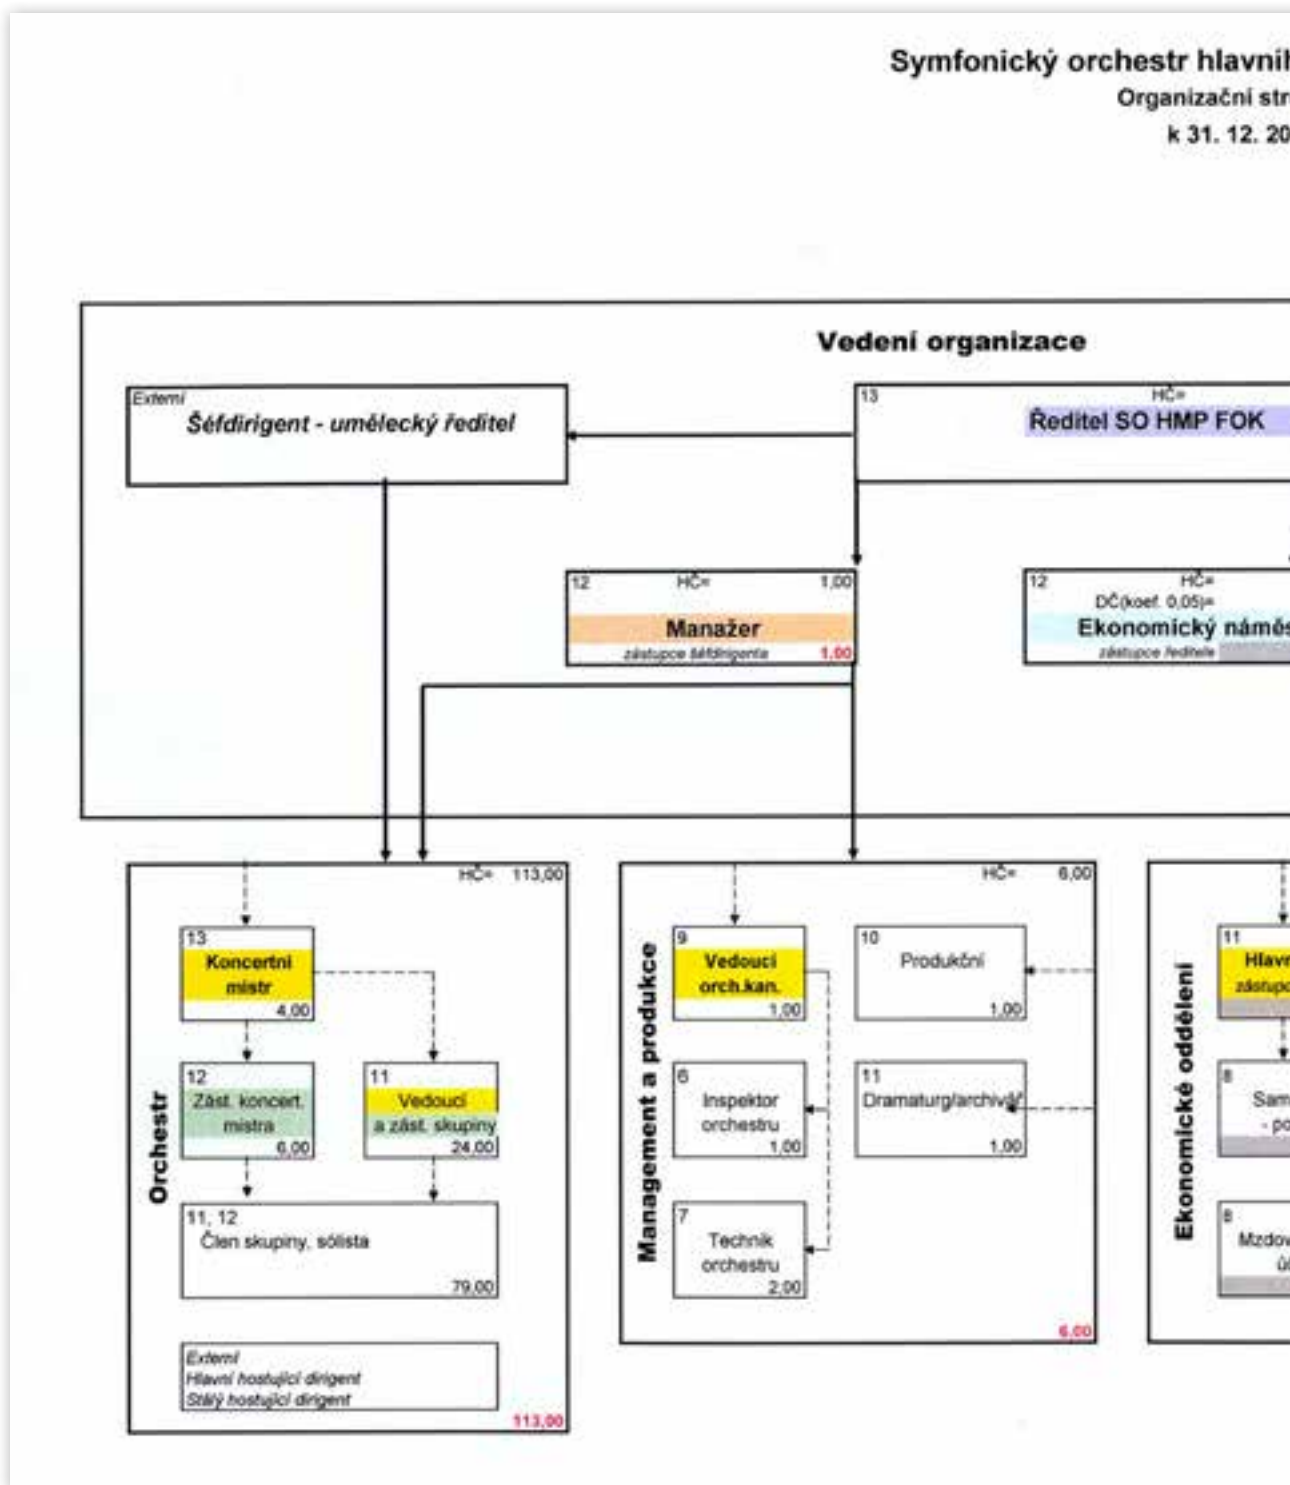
Symfonický orchestr hlavníl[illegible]
Organizační str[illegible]
k 31. 12. 20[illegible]

Vedení organizace

Externí
Šéfdirigent - umělecký ředitel

13
HČ=
Ředitel SO HMP FOK

12
HČ=
1,00
Manažer
zástupce šéfdirigenta
1,00

12
HČ=
DČ(koef. 0,05)=
Ekonomický náměs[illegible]
zástupce ředitele

Orchestr
HČ= 113,00

13
Koncertní mistr
4,00

12
Zást. koncert. mistra
6,00

11
Vedoucí a zást. skupiny
24,00

11, 12
Člen skupiny, sólista
79,00

Externí
Hlavní hostující dirigent
Stálý hostující dirigent

113,00

Management a produkce
HČ= 6,00

9
Vedoucí orch.kan.
1,00

10
Produkční
1,00

6
Inspektor orchestru
1,00

11
Dramaturg/archivář
1,00

7
Technik orchestru
2,00

6,00

Ekonomické oddělení

11
Hlav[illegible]
zástupc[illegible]

8
Sam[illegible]
- po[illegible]

8
Mzdov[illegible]
ú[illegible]